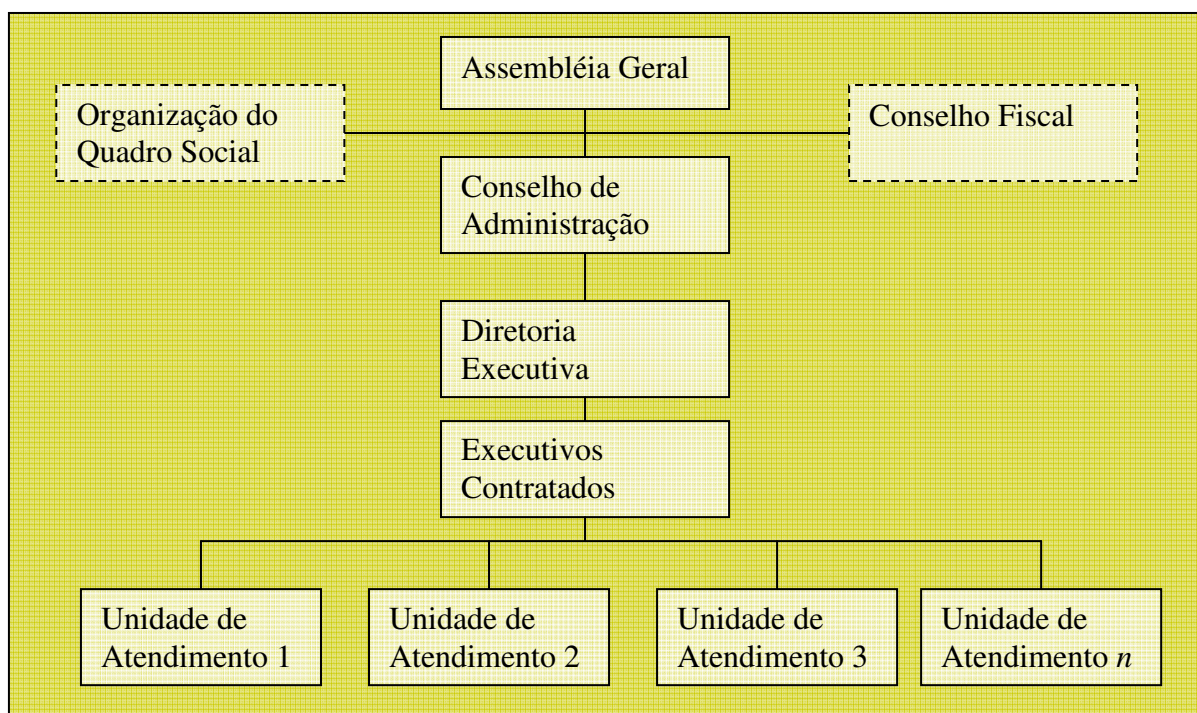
Assembléia Geral

Organização do Quadro Social

Conselho Fiscal

Conselho de Administração

Diretoria Executiva

Executivos Contratados

Unidade de Atendimento 1

Unidade de Atendimento 2

Unidade de Atendimento 3

Unidade de Atendimento $n$